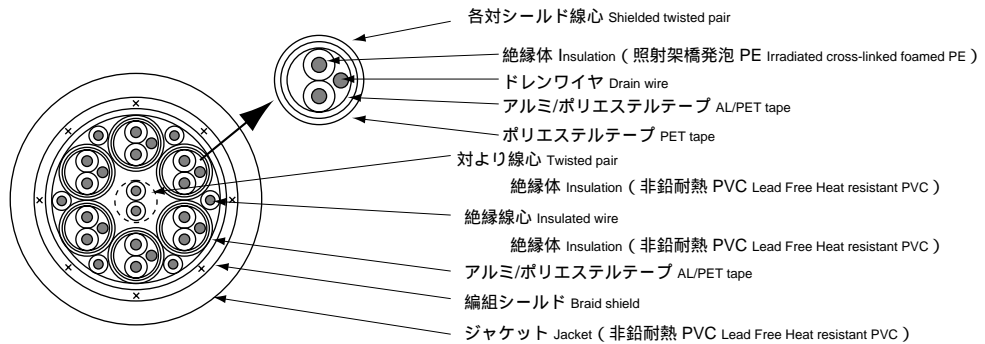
各対シールド線心 Shielded twisted pair

絶縁体 Insulation（照射架橋発泡 PE Irradiated cross-linked foamed PE）

ドレンワイヤ Drain wire

アルミ/ポリエステルテープ AL/PET tape

ポリエステルテープ PET tape

対より線心 Twisted pair

絶縁体 Insulation（非鉛耐熱 PVC Lead Free Heat resistant PVC）

絶縁線心 Insulated wire

絶縁体 Insulation（非鉛耐熱 PVC Lead Free Heat resistant PVC）

アルミ/ポリエステルテープ AL/PET tape

編組シールド Braid shield

ジャケット Jacket（非鉛耐熱 PVC Lead Free Heat resistant PVC）